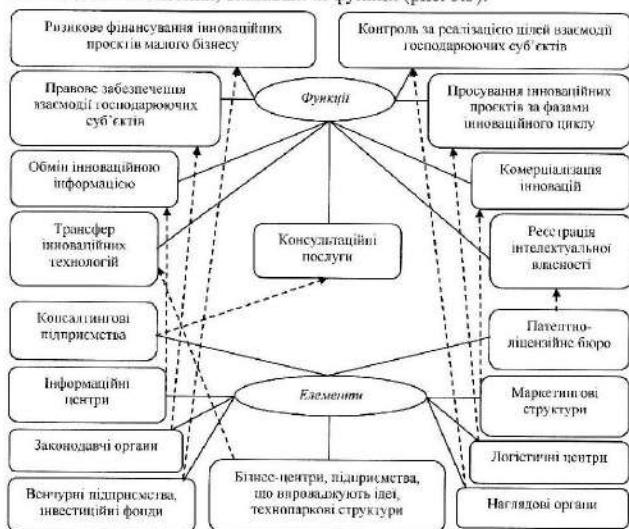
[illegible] функції (рис. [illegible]).

Ризикове фінансування інноваційних проєктів малого бізнесу

Контроль за реалізацією цілей взаємодії господарюючих суб'єктів

Правове забезпечення взаємодії господарюючих суб'єктів

Функції

Просування інноваційних проектів за фазами інноваційного циклу

Обмін інноваційною інформацією

Комерціалізація інновацій

Трансфер інноваційних технологій

Консультаційні послуги

Реєстрація інтелектуальної власності

Консалтингові підприємства

Патентно-ліцензійне бюро

Інформаційні центри

Елементи

Маркетингові структури

Законодавчі органи

Логістичні центри

Венчурні підприємства, інвестиційні фонди

Бізнес-центри, підприємства, що впроваджують ідеї, технопаркові структури

Наглядові органи